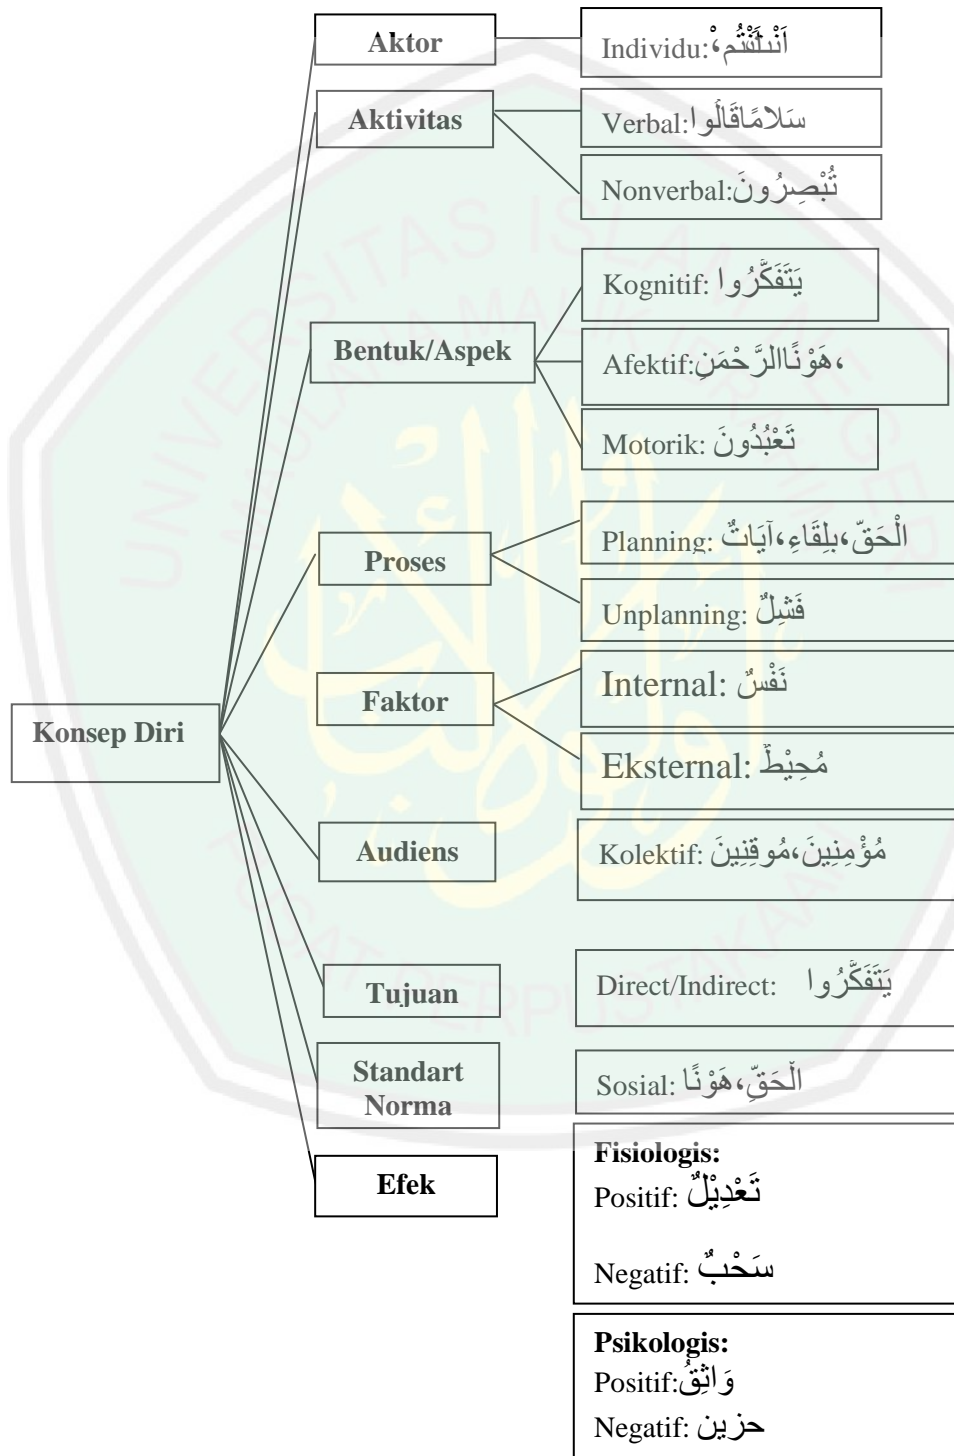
Konsep Diri

Aktor
Individu:اَنْتُمْ،

Aktivitas
Verbal:سَلاَمًاقَالُوا
Nonverbal:تُبْصِرُونَ

Bentuk/Aspek
Kognitif: يَتَفَكَّرُوا
Afektif:هَوْنًاالرَّحْمَنِ،
Motorik: تَعْبُدُونَ

Proses
Planning: الْحَقّ،بِلِقَاءِ،آيَاتٌ
Unplanning: فَشِلٌ

Faktor
Internal: نَفْسٌ
Eksternal: مُحِيْطٌ

Audiens
Kolektif: مُؤْمِنِينَ،مُوقِنِينَ

Tujuan
Direct/Indirect: يَتَفَكَّرُوا

Standart Norma
Sosial: الْحَقِّ،هَوْنًا

Efek
Fisiologis:
Positif: تَعْدِيْلٌ
Negatif: سَحْبٌ

Psikologis:
Positif:وَاثِقٌ
Negatif: حزين